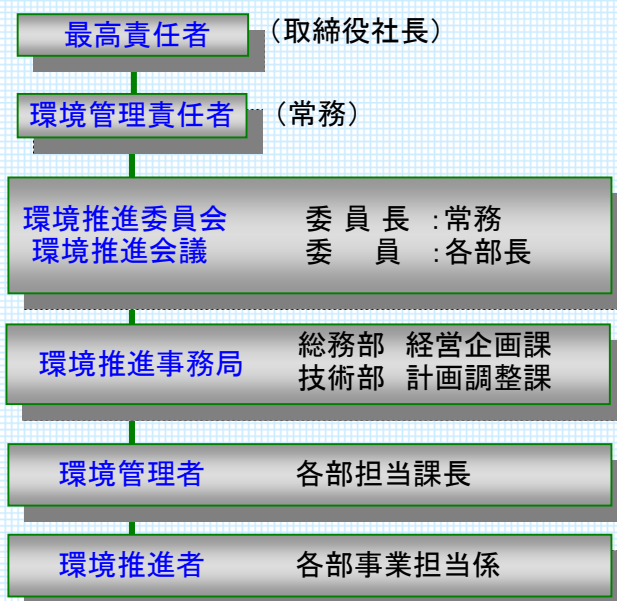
最高責任者 （取締役社長）

環境管理責任者 （常務）

環境推進委員会 委員長 :常務
環境推進会議 委員 :各部長

環境推進事務局 総務部 経営企画課
技術部 計画調整課

環境管理者 各部担当課長

環境推進者 各部事業担当係